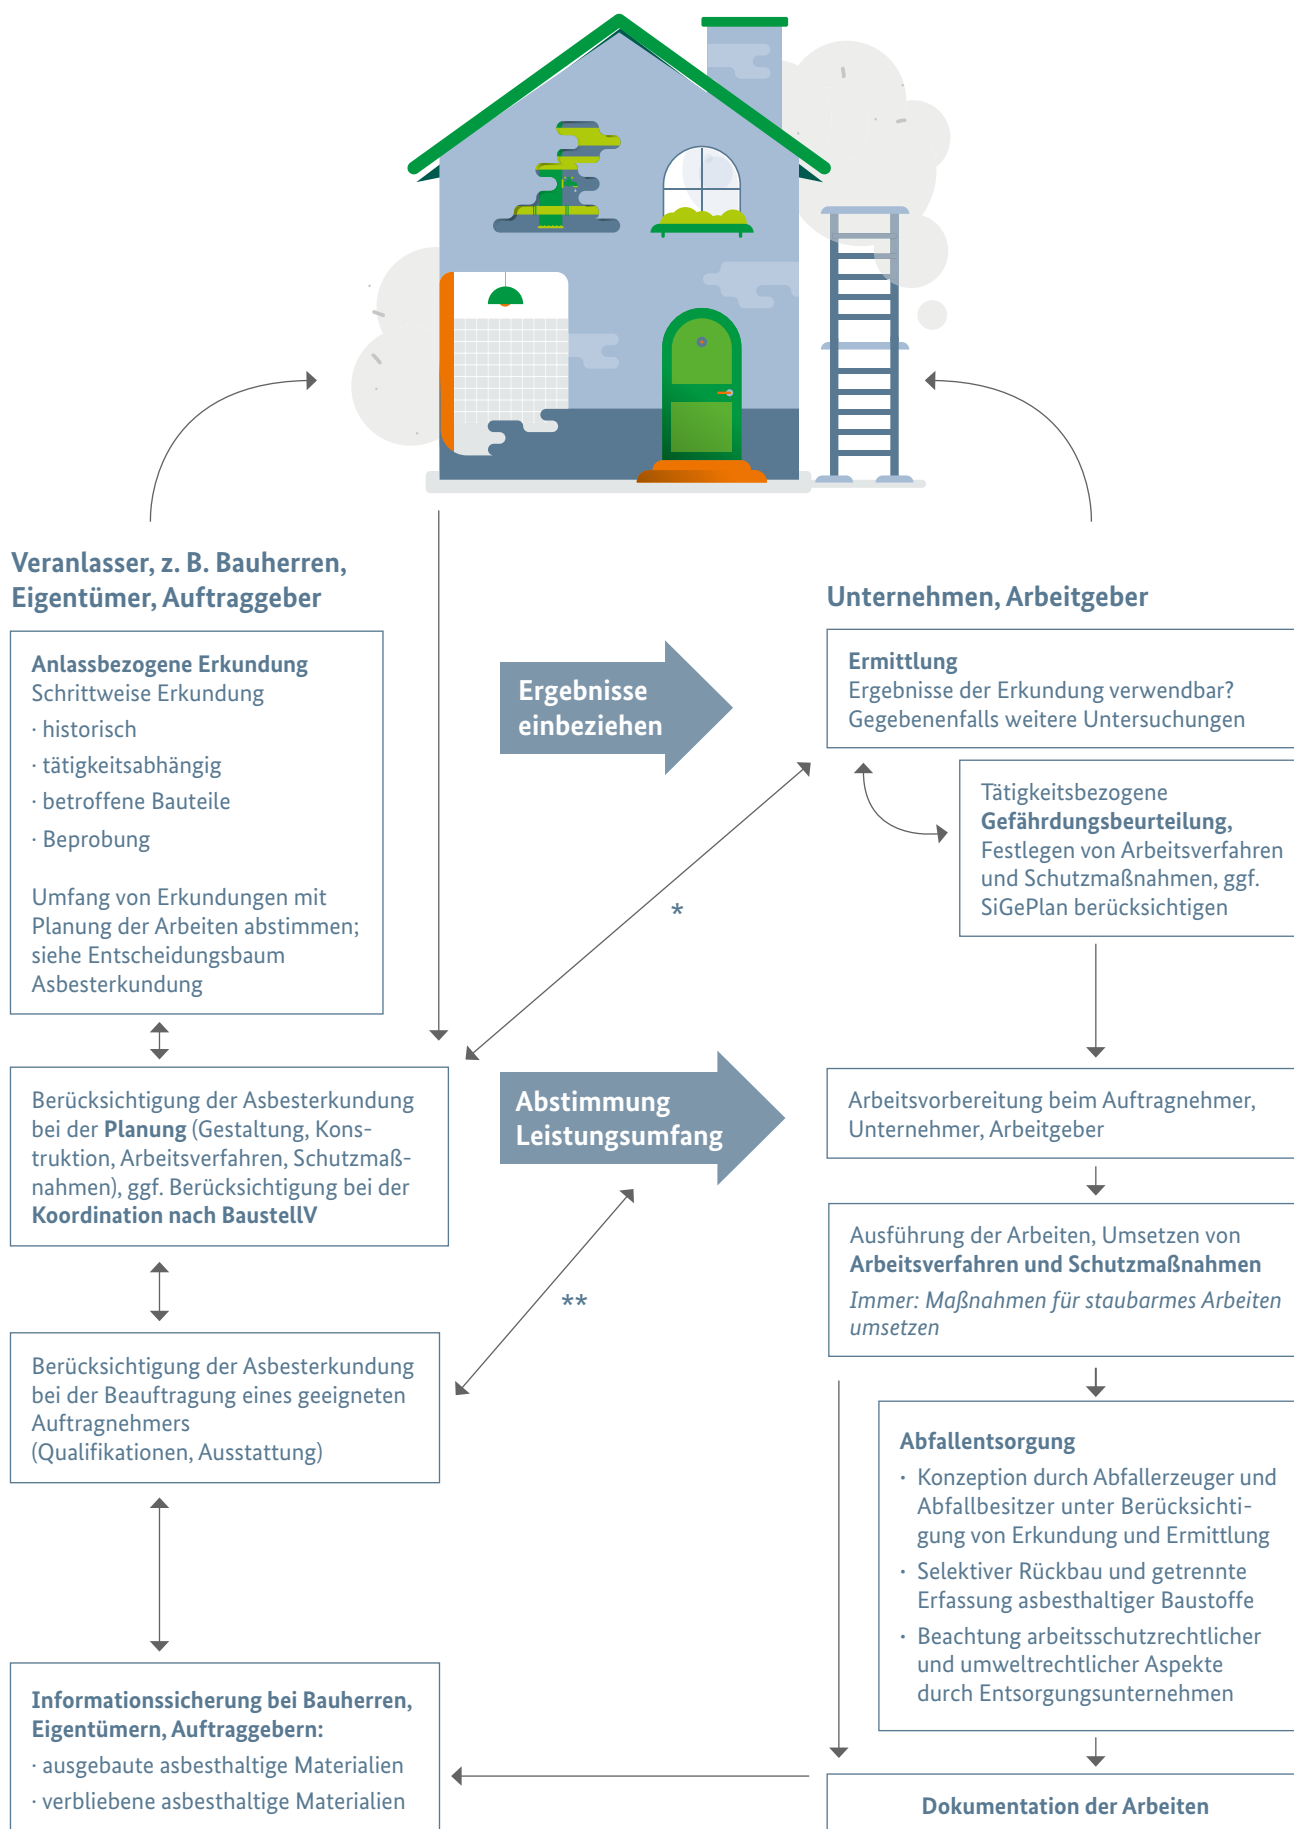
Veranlasser, z. B. Bauherren, Eigentümer, Auftraggeber

Anlassbezogene Erkundung
Schrittweise Erkundung
· historisch
· tätigkeitsabhängig
· betroffene Bauteile
· Beprobung

Umfang von Erkundungen mit Planung der Arbeiten abstimmen; siehe Entscheidungsbaum Asbesterkundung

Ergebnisse einbeziehen

Unternehmen, Arbeitgeber

Ermittlung
Ergebnisse der Erkundung verwendbar? Gegebenenfalls weitere Untersuchungen

Tätigkeitsbezogene Gefährdungsbeurteilung, Festlegen von Arbeitsverfahren und Schutzmaßnahmen, ggf. SiGePlan berücksichtigen

*

Berücksichtigung der Asbesterkundung bei der Planung (Gestaltung, Konstruktion, Arbeitsverfahren, Schutzmaßnahmen), ggf. Berücksichtigung bei der Koordination nach BaustellV

Abstimmung Leistungsumfang

Arbeitsvorbereitung beim Auftragnehmer, Unternehmer, Arbeitgeber

Ausführung der Arbeiten, Umsetzen von Arbeitsverfahren und Schutzmaßnahmen
Immer: Maßnahmen für staubarmes Arbeiten umsetzen

**

Berücksichtigung der Asbesterkundung bei der Beauftragung eines geeigneten Auftragnehmers (Qualifikationen, Ausstattung)

Abfallentsorgung
· Konzeption durch Abfallerzeuger und Abfallbesitzer unter Berücksichtigung von Erkundung und Ermittlung
· Selektiver Rückbau und getrennte Erfassung asbesthaltiger Baustoffe
· Beachtung arbeitsschutzrechtlicher und umweltrechtlicher Aspekte durch Entsorgungsunternehmen

Informationssicherung bei Bauherren, Eigentümern, Auftraggebern:
· ausgebaute asbesthaltige Materialien
· verbliebene asbesthaltige Materialien

Dokumentation der Arbeiten